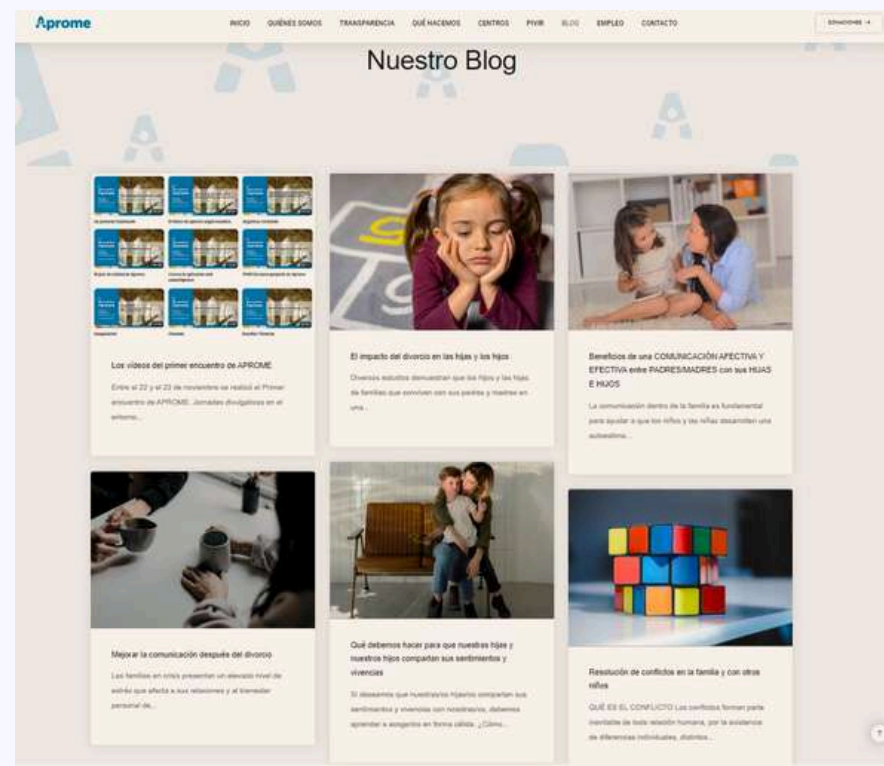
Aprome

INICIO QUIÉNES SOMOS TRANSPARENCIA QUÉ HACEMOS CENTROS PIVIR BLOG EMPLEO CONTACTO

DONACIONES →

Nuestro Blog

Los vídeos del primer encuentro de APROME

Entre el 22 y el 23 de noviembre se realizó el Primer encuentro de APROME. Jornadas divulgativas en el entorno...

El impacto del divorcio en las hijas y los hijos

Diversos estudios demuestran que los hijos y las hijas de familias que conviven con sus padres y madres en una...

Beneficios de una COMUNICACIÓN AFECTIVA Y EFECTIVA entre PADRES/MADRES con sus HIJAS E HIJOS

La comunicación dentro de la familia es fundamental para ayudar a que los niños y las niñas desarrollen una autoestima...

Mejorar la comunicación después del divorcio

Las familias en crisis presentan un elevado nivel de estrés que afecta a sus relaciones y al bienestar personal de...

Qué debemos hacer para que nuestras hijas y nuestros hijos compartan sus sentimientos y vivencias

Si deseamos que nuestras/os hijas/os compartan sus sentimientos y vivencias con nosotras/os, debemos aprender a acogerlos en forma cálida. ¿Cómo...

Resolución de conflictos en la familia y con otros niños

QUÉ ES EL CONFLICTO Los conflictos forman parte inevitable de toda relación humana, por la existencia de diferencias individuales, distintos...